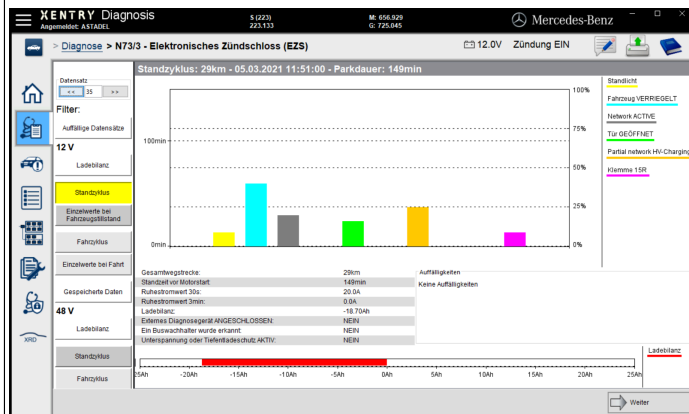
XENTRY Diagnosis
Angemeldet: ASTADEL
S (223)
223.133
M: 656.929
G: 725.045
Mercedes-Benz

> Diagnose > N73/3 - Elektronisches Zündschloss (EZS)
12.0V Zündung EIN

Datensatz
<< 35 >>
Filter:
Auffällige Datensätze
12 V
Ladebilanz
Standzyklus
Einzelwerte bei Fahrzeugstillstand
Fahrzyklus
Einzelwerte bei Fahrt
Gespeicherte Daten
48 V
Ladebilanz
Standzyklus
Fahrzyklus
XRD

Standzyklus: 29km - 05.03.2021 11:51:00 - Parkdauer: 149min

100min
0min
100%
75%
50%
25%
0%

Standlicht
Fahrzeug VERRIEGELT
Network ACTIVE
Tür GEÖFFNET
Partial network HV-Charging
Klemme 15R

| | |
|---|---|
| Gesamtwegstrecke: | 29km |
| Standzeit vor Motorstart | 149min |
| Ruhestromwert 30s: | 20.0A |
| Ruhestromwert 3min: | 0.0A |
| Ladebilanz: | -18.70Ah |
| Externes Diagnosegerät ANGESCHLOSSEN: | NEIN |
| Ein Buswachhalter wurde erkannt: | NEIN |
| Unterspannung oder Tiefentladeschutz AKTIV: | NEIN |

Auffälligkeiten
Keine Auffälligkeiten

Ladebilanz
-25Ah -20Ah -15Ah -10Ah -5Ah 0Ah 5Ah 10Ah 15Ah 20Ah 25Ah

Weiter